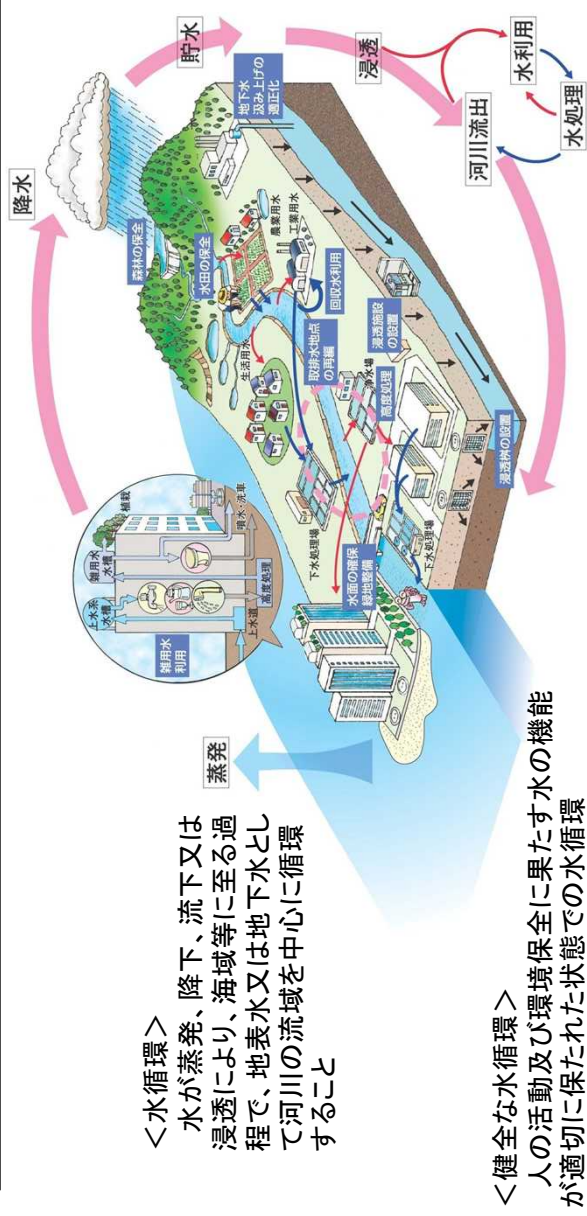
降水

貯水

地下水汲み上げの適正化

浸透

水利用

水処理

河川流出

森林の保全

水田の保全

農業用水

工業用水

回収水利用

取排水地点の再編

生活用水

浸透施設の設置

浄水場

高度処理

浸透桝の設置

下水処理場

水面の確保緑地整備

下水処理場

雑用水利用

上水道

雑用水道

上水系水道

高度処理

散水・洗車

植栽

蒸発

＜水循環＞
水が蒸発、降下、流下又は浸透により、海域等に至る過程で、地表水又は地下水として河川の流域を中心に循環すること

＜健全な水循環＞
人の活動及び環境保全に果たす水の機能が適切に保たれた状態での水循環